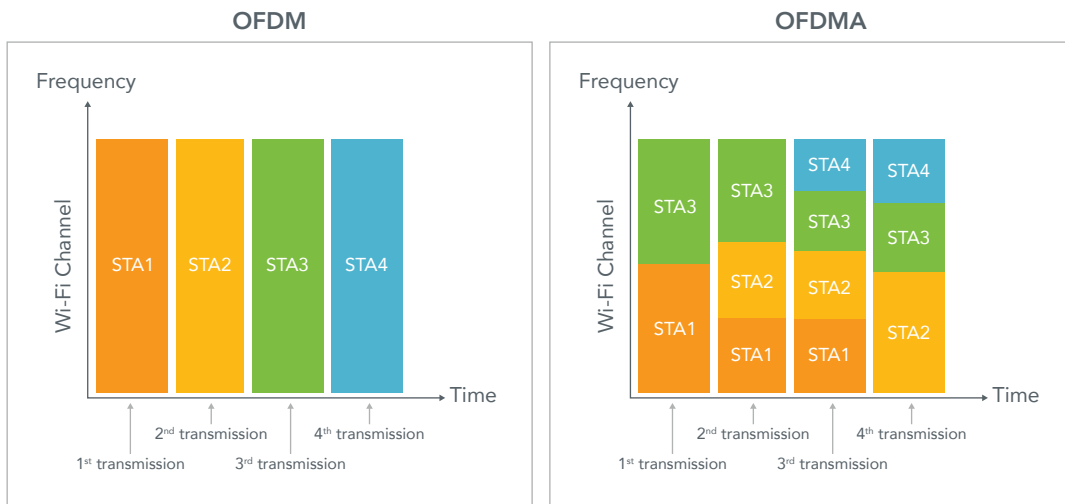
OFDM

Frequency

Wi-Fi Channel

STA1 STA2 STA3 STA4

Time

2$^{nd}$ transmission
4$^{th}$ transmission
1$^{st}$ transmission
3$^{rd}$ transmission

OFDMA

Frequency

Wi-Fi Channel

STA3
STA1

STA3
STA2
STA1

STA4
STA3
STA2
STA1

STA4
STA3
STA2

Time

2$^{nd}$ transmission
4$^{th}$ transmission
1$^{st}$ transmission
3$^{rd}$ transmission